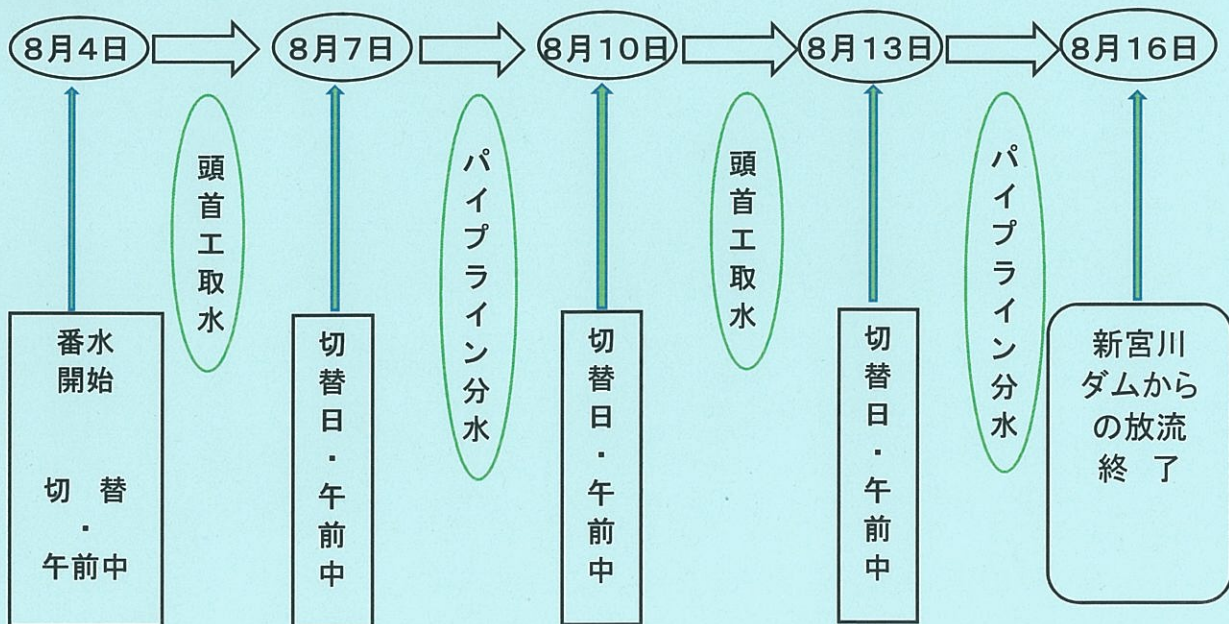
8月4日

番水
開始

切 替
・
午前中

頭首工取水

8月7日

切替日・午前中

パイプライン分水

8月10日

切替日・午前中

頭首工取水

8月13日

切替日・午前中

パイプライン分水

8月16日

新宮川
ダムから
の放流
終 了